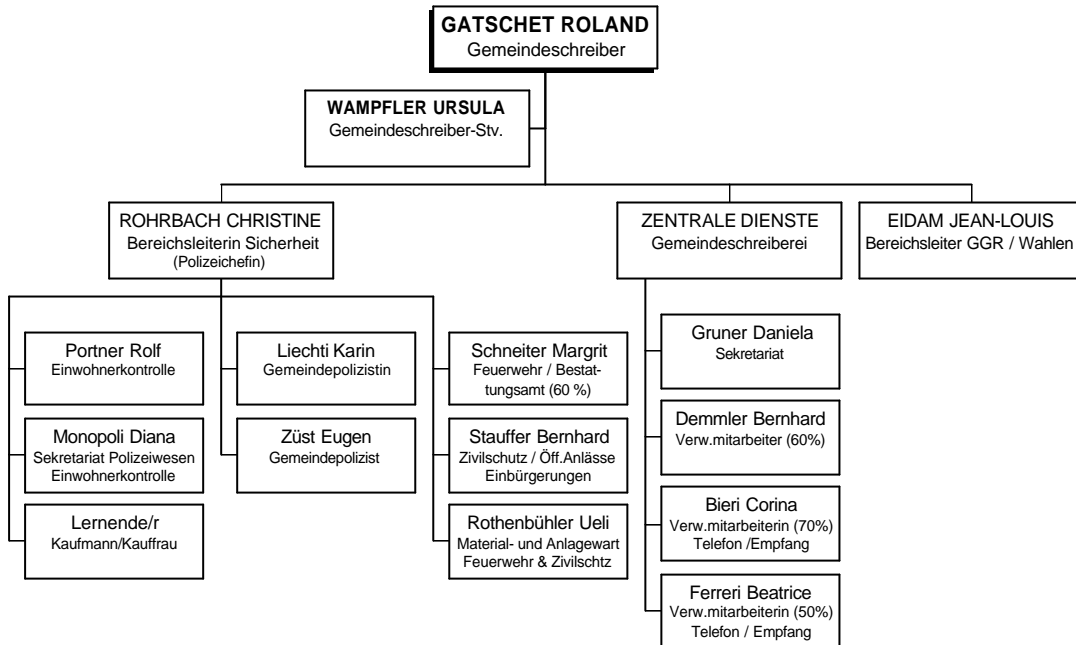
GATSCHET ROLAND
Gemeindeschreiber

WAMPFLER URSULA
Gemeindeschreiber-Stv.

ROHRBACH CHRISTINE
Bereichsleiterin Sicherheit
(Polizeichefin)

ZENTRALE DIENSTE
Gemeindeschreiberei

EIDAM JEAN-LOUIS
Bereichsleiter GGR / Wahlen

Portner Rolf
Einwohnerkontrolle

Monopoli Diana
Sekretariat Polizeiwesen
Einwohnerkontrolle

Lernende/r
Kaufmann/Kauffrau

Liechti Karin
Gemeindepolizistin

Züst Eugen
Gemeindepolizist

Schneiter Margrit
Feuerwehr / Bestattungsamt (60 %)

Stauffer Bernhard
Zivilschutz / Öff.Anlässe
Einbürgerungen

Rothenbühler Ueli
Material- und Anlagewart
Feuerwehr & Zivilschtz

Gruner Daniela
Sekretariat

Demmler Bernhard
Verw.mitarbeiter (60%)

Bieri Corina
Verw.mitarbeiterin (70%)
Telefon /Empfang

Ferreri Beatrice
Verw.mitarbeiterin (50%)
Telefon / Empfang